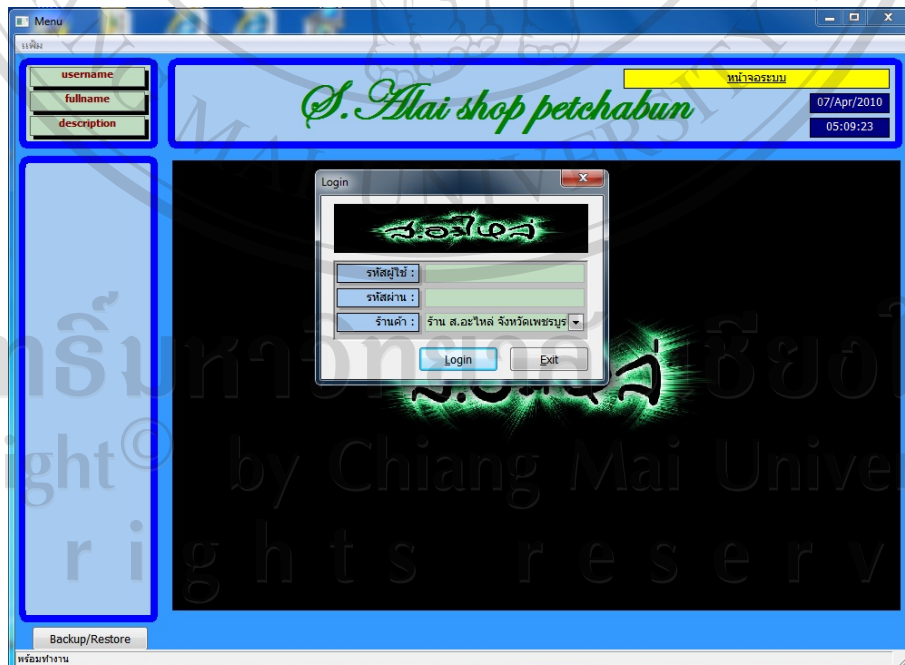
Menu

แฟ้ม

username
fullname
description

S.Alai shop petchabun

หน้าจอระบบ
07/Apr/2010
05:09:23

Login

ส.อะไหล่

รหัสผู้ใช้ :
รหัสผ่าน :
ร้านค้า : ร้าน ส.อะไหล่ จังหวัดเพชรบูร

Login
Exit

ส.อะไหล่

ลิขสิทธิ์มหาวิทยาลัยเชียงใหม่
Copyright© by Chiang Mai University
All rights reserved

Backup/Restore

พร้อมทำงาน